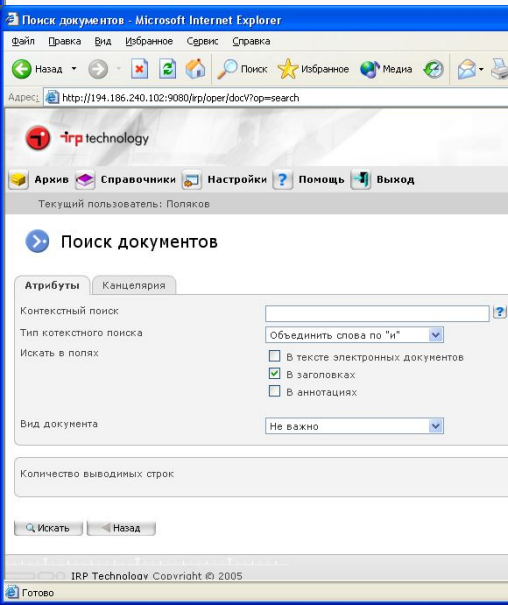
Поиск документов - Microsoft Internet Explorer

Файл Правка Вид Избранное Сервис Справка

Назад Поиск Избранное Медиа

Адрес: http://194.186.240.102:9080/irp/oper/docV?op=search

irp technology

Архив Справочники Настройки ? Помощь Выход

Текущий пользователь: Поляков

Поиск документов

Атрибуты Канцелярия

Контекстный поиск ?

Тип котекстного поиска Объединить слова по "и"

Искать в полях
В тексте электронных документов
В заголовках
В аннотациях

Вид документа Не важно

Количество выводимых строк

Искать Назад

IRP Technology Copyright © 2005

Готово